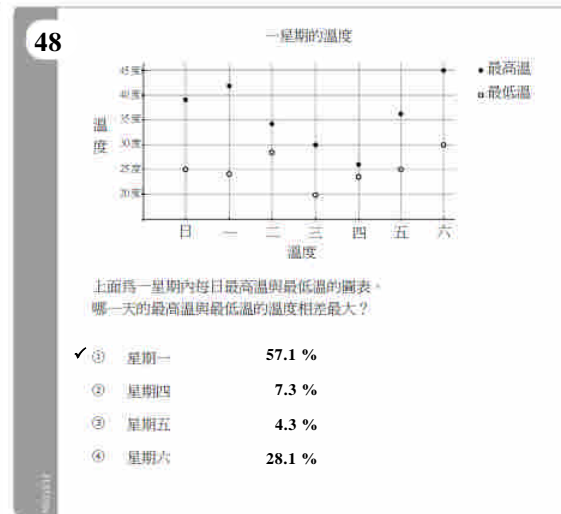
48

一星期的溫度

45度
40度
35度
30度
25度
20度

溫度

日 一 二 三 四 五 六
溫度

• 最高溫
▫ 最低溫

上面爲一星期內每日最高溫與最低溫的圖表。
哪一天的最高溫與最低溫的溫度相差最大？

✓ ① 星期一 57.1 %
② 星期四 7.3 %
③ 星期五 4.3 %
④ 星期六 28.1 %